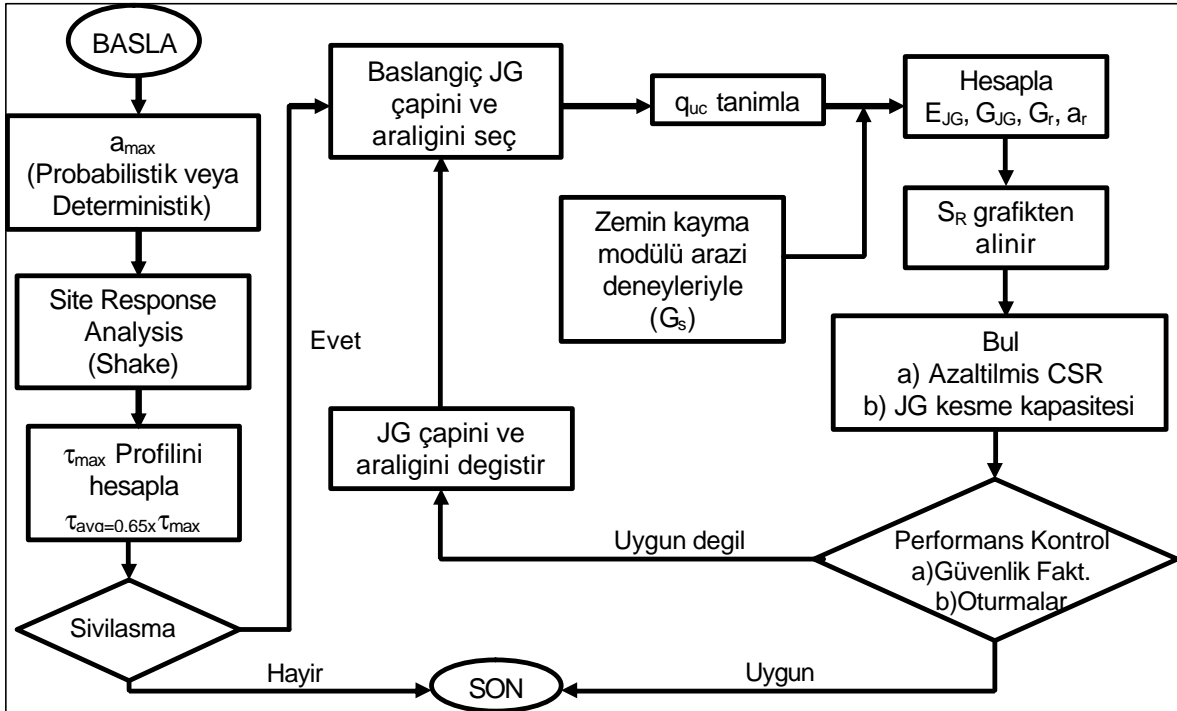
BASLA

$a_{max}$ (Probabilistik veya Deterministik)

Site Response Analysis (Shake)

$\tau_{max}$ Profilini hesapla $\tau_{avg=0.65x}\tau_{max}$

Sivilasma

Evet

Baslangiç JG çapini ve araligini seç

JG çapini ve araligini degistir

$q_{uc}$ tanimla

Zemin kayma modülü arazi deneyleriyle ($G_s$)

Hesapla $E_{JG}$, $G_{JG}$, $G_r$, $a_r$

$S_R$ grafikten alinir

Bul
a) Azaltilmis CSR
b) JG kesme kapasitesi

Performans Kontrol
a)Güvenlik Fakt.
b)Oturmalar

Uygun degil

Hayir

SON

Uygun